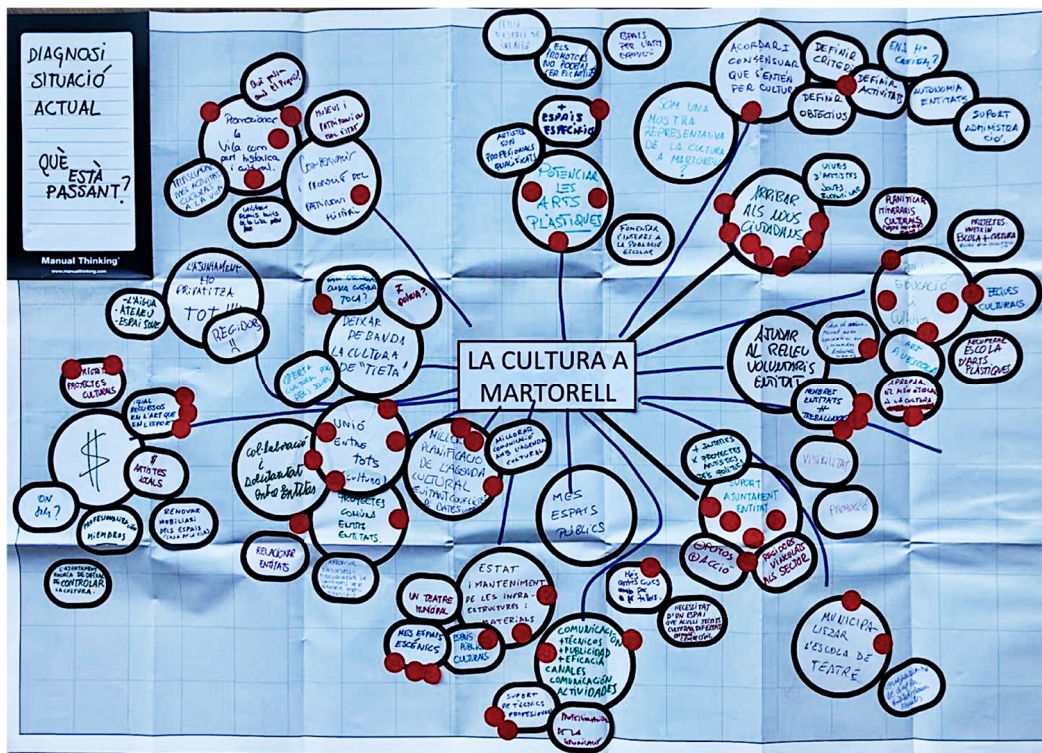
DIAGNOSI SITUACIÓ ACTUAL

QUÈ ESTÀ PASSANT?

Manual Thinking
www.manualthinking.com

LA CULTURA A MARTORELL

Qui pot ser gestor del Projecte?

Promocionar la Vila com part històrica i cultural

Museus i patrimoni no fan difusió

Conservar i promoure el patrimoni històric

Masificació d'activitats culturals a la vila

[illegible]

L'Ajuntament ho privatitza tot!!!

REGIDORS!!

L'Àliga - Ateneu - Espai Jove

Quina cultura toca?

Per què?

DEIXAR DE BANDA LA CULTURA A "TIETA"

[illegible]

Prioritat projectes culturals

Igual recursos en l'art que en l'esport

$

+ Artistes locals

On diu?

Professionalitzar membres

Renovar mobiliari dels espais

Col·laboració i solidaritat entre entitats

UNIÓ entre tots (cultura)

Projectes comuns entre entitats

Relacionar entitats

L'Ajuntament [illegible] de controlar la cultura

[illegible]

Millor planificació de l'agenda cultural evitant conflicte de dates

Millorar comunicació amb l'agenda cultural

MES ESPAIS PÚBLICS

ESTAT i MANTENIMENT DE LES INFRAESTRUCTURES i MATERIALS

UN TEATRE MUNICIPAL

MES ESPAIS ESCÈNICS

Espais públics culturals

Més centres cívics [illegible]

COMUNICACIÓ + tècnics + publicitat + eficàcia CANALES COMUNICACIÓN ACTIVIDADES

Suport de tècnics professionals

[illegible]

Necessitat d'un espai que aculli totes cultura diferent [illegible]

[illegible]

Els promotors no poden ser ficaties

Espais per l'art emergent

+ espais escènics

Artistes són professionals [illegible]

POTENCIAR LES ARTS PLÀSTIQUES

Fomentar l'interès a la societat escolar

SOM UNA MOSTRA REPRESENTATIVA DE LA CULTURA A MARTORELL?

ACORDAR I CONSENSUAR QUÈ S'ENTÉN PER CULTURA

DEFINIR CRITERIS

DEFINIR ACTIVITATS

DEFINIR OBJECTIUS

EN LA + CARTERA?

AUTONOMIA ENTITATS

SUPORT ADMINISTRACIÓ

ARRIBAR ALS NOUS CIUTADANS

Veus d'artistes joves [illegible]

PLANIFICAR ITINERARIS CULTURALS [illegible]

PROJECTES VINCLE ESCOLA + CULTURA

EDUCACIÓ i CULTURA

BEQUES CULTURALS

AJUDAR AL RELLEU VOLUNTARIS ENTITAT

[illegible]

ART A L'ESCOLA

RECUPERAR ESCOLA D'ARTS PLÀSTIQUES

APROPAR EL MÓN SOCIAL A LA CULTURA

MEMBRES ENTITATS + TREBALLADORS

+ JUNTES + PROJECTES ARTÍSTICS, CULTURALS

SUPORT AJUNTAMENT ENTITAT

VISIBILITAT

PROMOCIÓ

OPOTOS "ACCIÓ"

REGIDORS VINCULATS ALS SECTORS

MUNICIPALITZAR L'ESCOLA DE TEATRE

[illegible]